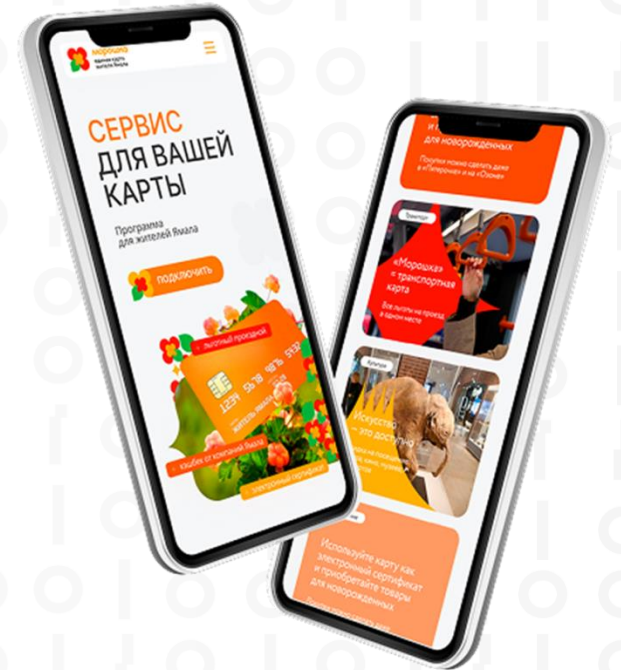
морошка
единая карта жителя Ямала

СЕРВИС ДЛЯ ВАШЕЙ КАРТЫ

Программа для жителей Ямала

ПОДКЛЮЧИТЬ

льготный проездной

1234 5678 9876 5432

ЖИТЕЛЬ ЯМАЛА

кэшбек от компаний Ямала

электронный сертификат

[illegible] для новорожденных

Покупки можно сделать даже в «Пятерочке» и на «Озоне»

Транспорт

«Морошка» — транспортная карта

Все льготы на проезд в одном месте

Культура

Искусство — это доступно

Используйте карту как электронный сертификат и приобретайте товары для новорожденных